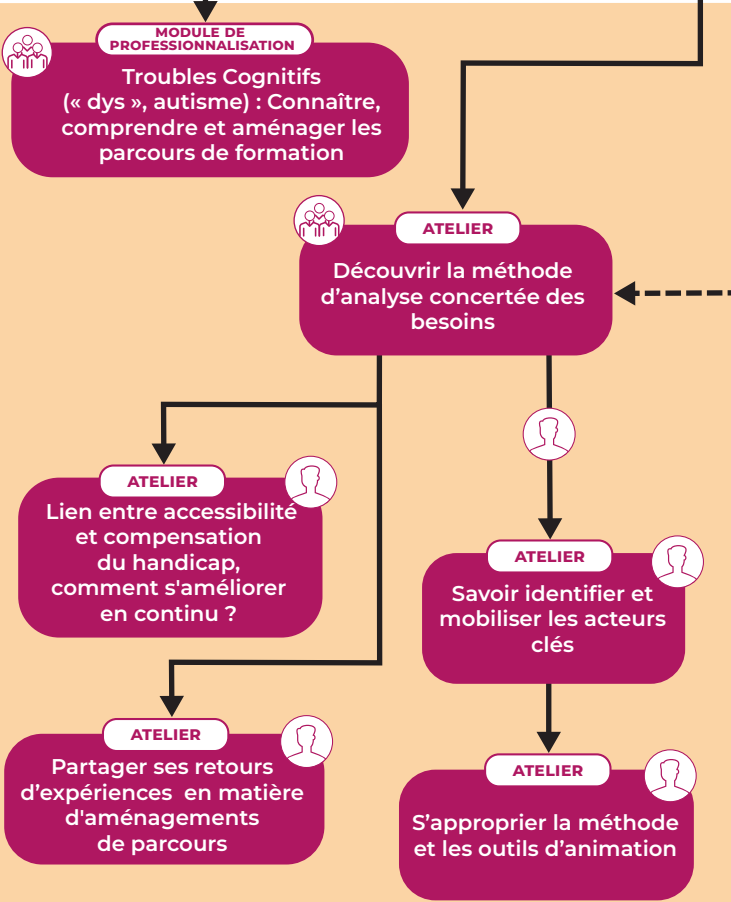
MODULE DE PROFESSIONNALISATION

Troubles Cognitifs (« dys », autisme) : Connaître, comprendre et aménager les parcours de formation

ATELIER

Découvrir la méthode d’analyse concertée des besoins

ATELIER

Lien entre accessibilité et compensation du handicap, comment s'améliorer en continu ?

ATELIER

Savoir identifier et mobiliser les acteurs clés

ATELIER

Partager ses retours d’expériences en matière d'aménagements de parcours

ATELIER

S’approprier la méthode et les outils d’animation